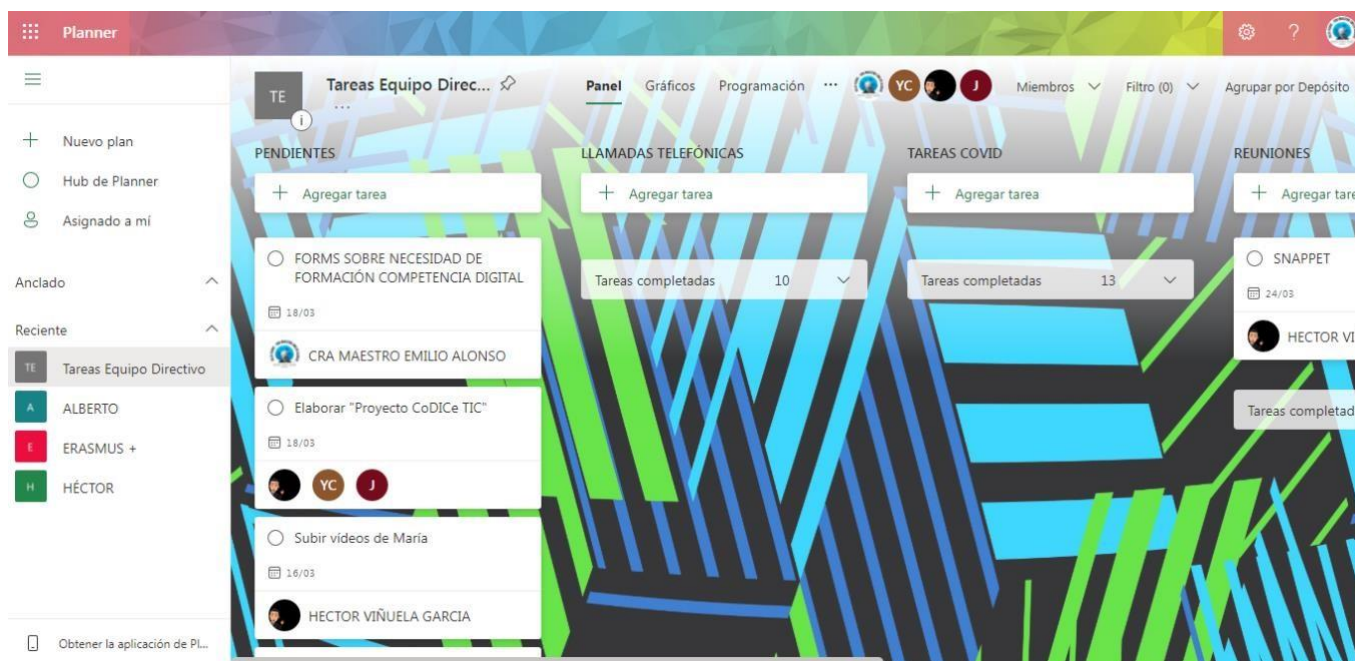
Planner

Nuevo plan
Hub de Planner
Asignado a mí

Anclado

Reciente
TE Tareas Equipo Directivo
A ALBERTO
E ERASMUS +
H HÉCTOR

Obtener la aplicación de Pl...

TE
Tareas Equipo Direc...
...

Panel Gráficos Programación ... YC J Miembros Filtro (0) Agrupar por Depósito

PENDIENTES
+ Agregar tarea

FORMS SOBRE NECESIDAD DE FORMACIÓN COMPETENCIA DIGITAL
18/03
CRA MAESTRO EMILIO ALONSO

Elaborar "Proyecto CoDICe TIC"
18/03
YC J

Subir vídeos de María
16/03
HECTOR VIÑUELA GARCIA

LLAMADAS TELEFÓNICAS
+ Agregar tarea
Tareas completadas 10

TAREAS COVID
+ Agregar tarea
Tareas completadas 13

REUNIONES
+ Agregar tare
SNAPPET
24/03
HECTOR VI
Tareas completad